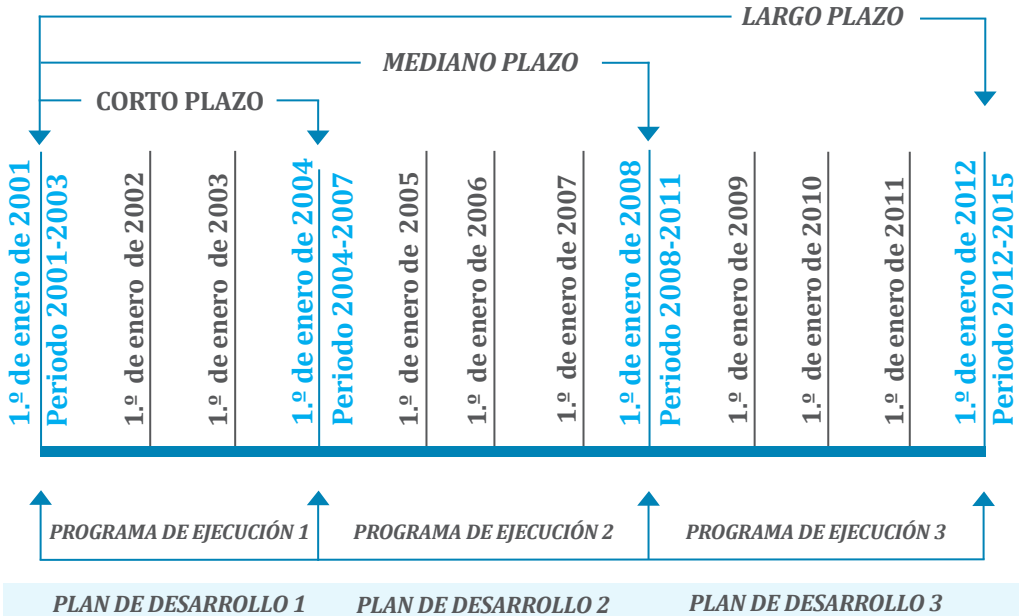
LARGO PLAZO

MEDIANO PLAZO

CORTO PLAZO

1.º de enero de 2001
Periodo 2001-2003
1.º de enero de 2002
1.º de enero de 2003
1.º de enero de 2004
Periodo 2004-2007
1.º de enero de 2005
1.º de enero de 2006
1.º de enero de 2007
1.º de enero de 2008
Periodo 2008-2011
1.º de enero de 2009
1.º de enero de 2010
1.º de enero de 2011
1.º de enero de 2012
Periodo 2012-2015

PROGRAMA DE EJECUCIÓN 1
PROGRAMA DE EJECUCIÓN 2
PROGRAMA DE EJECUCIÓN 3

PLAN DE DESARROLLO 1
PLAN DE DESARROLLO 2
PLAN DE DESARROLLO 3